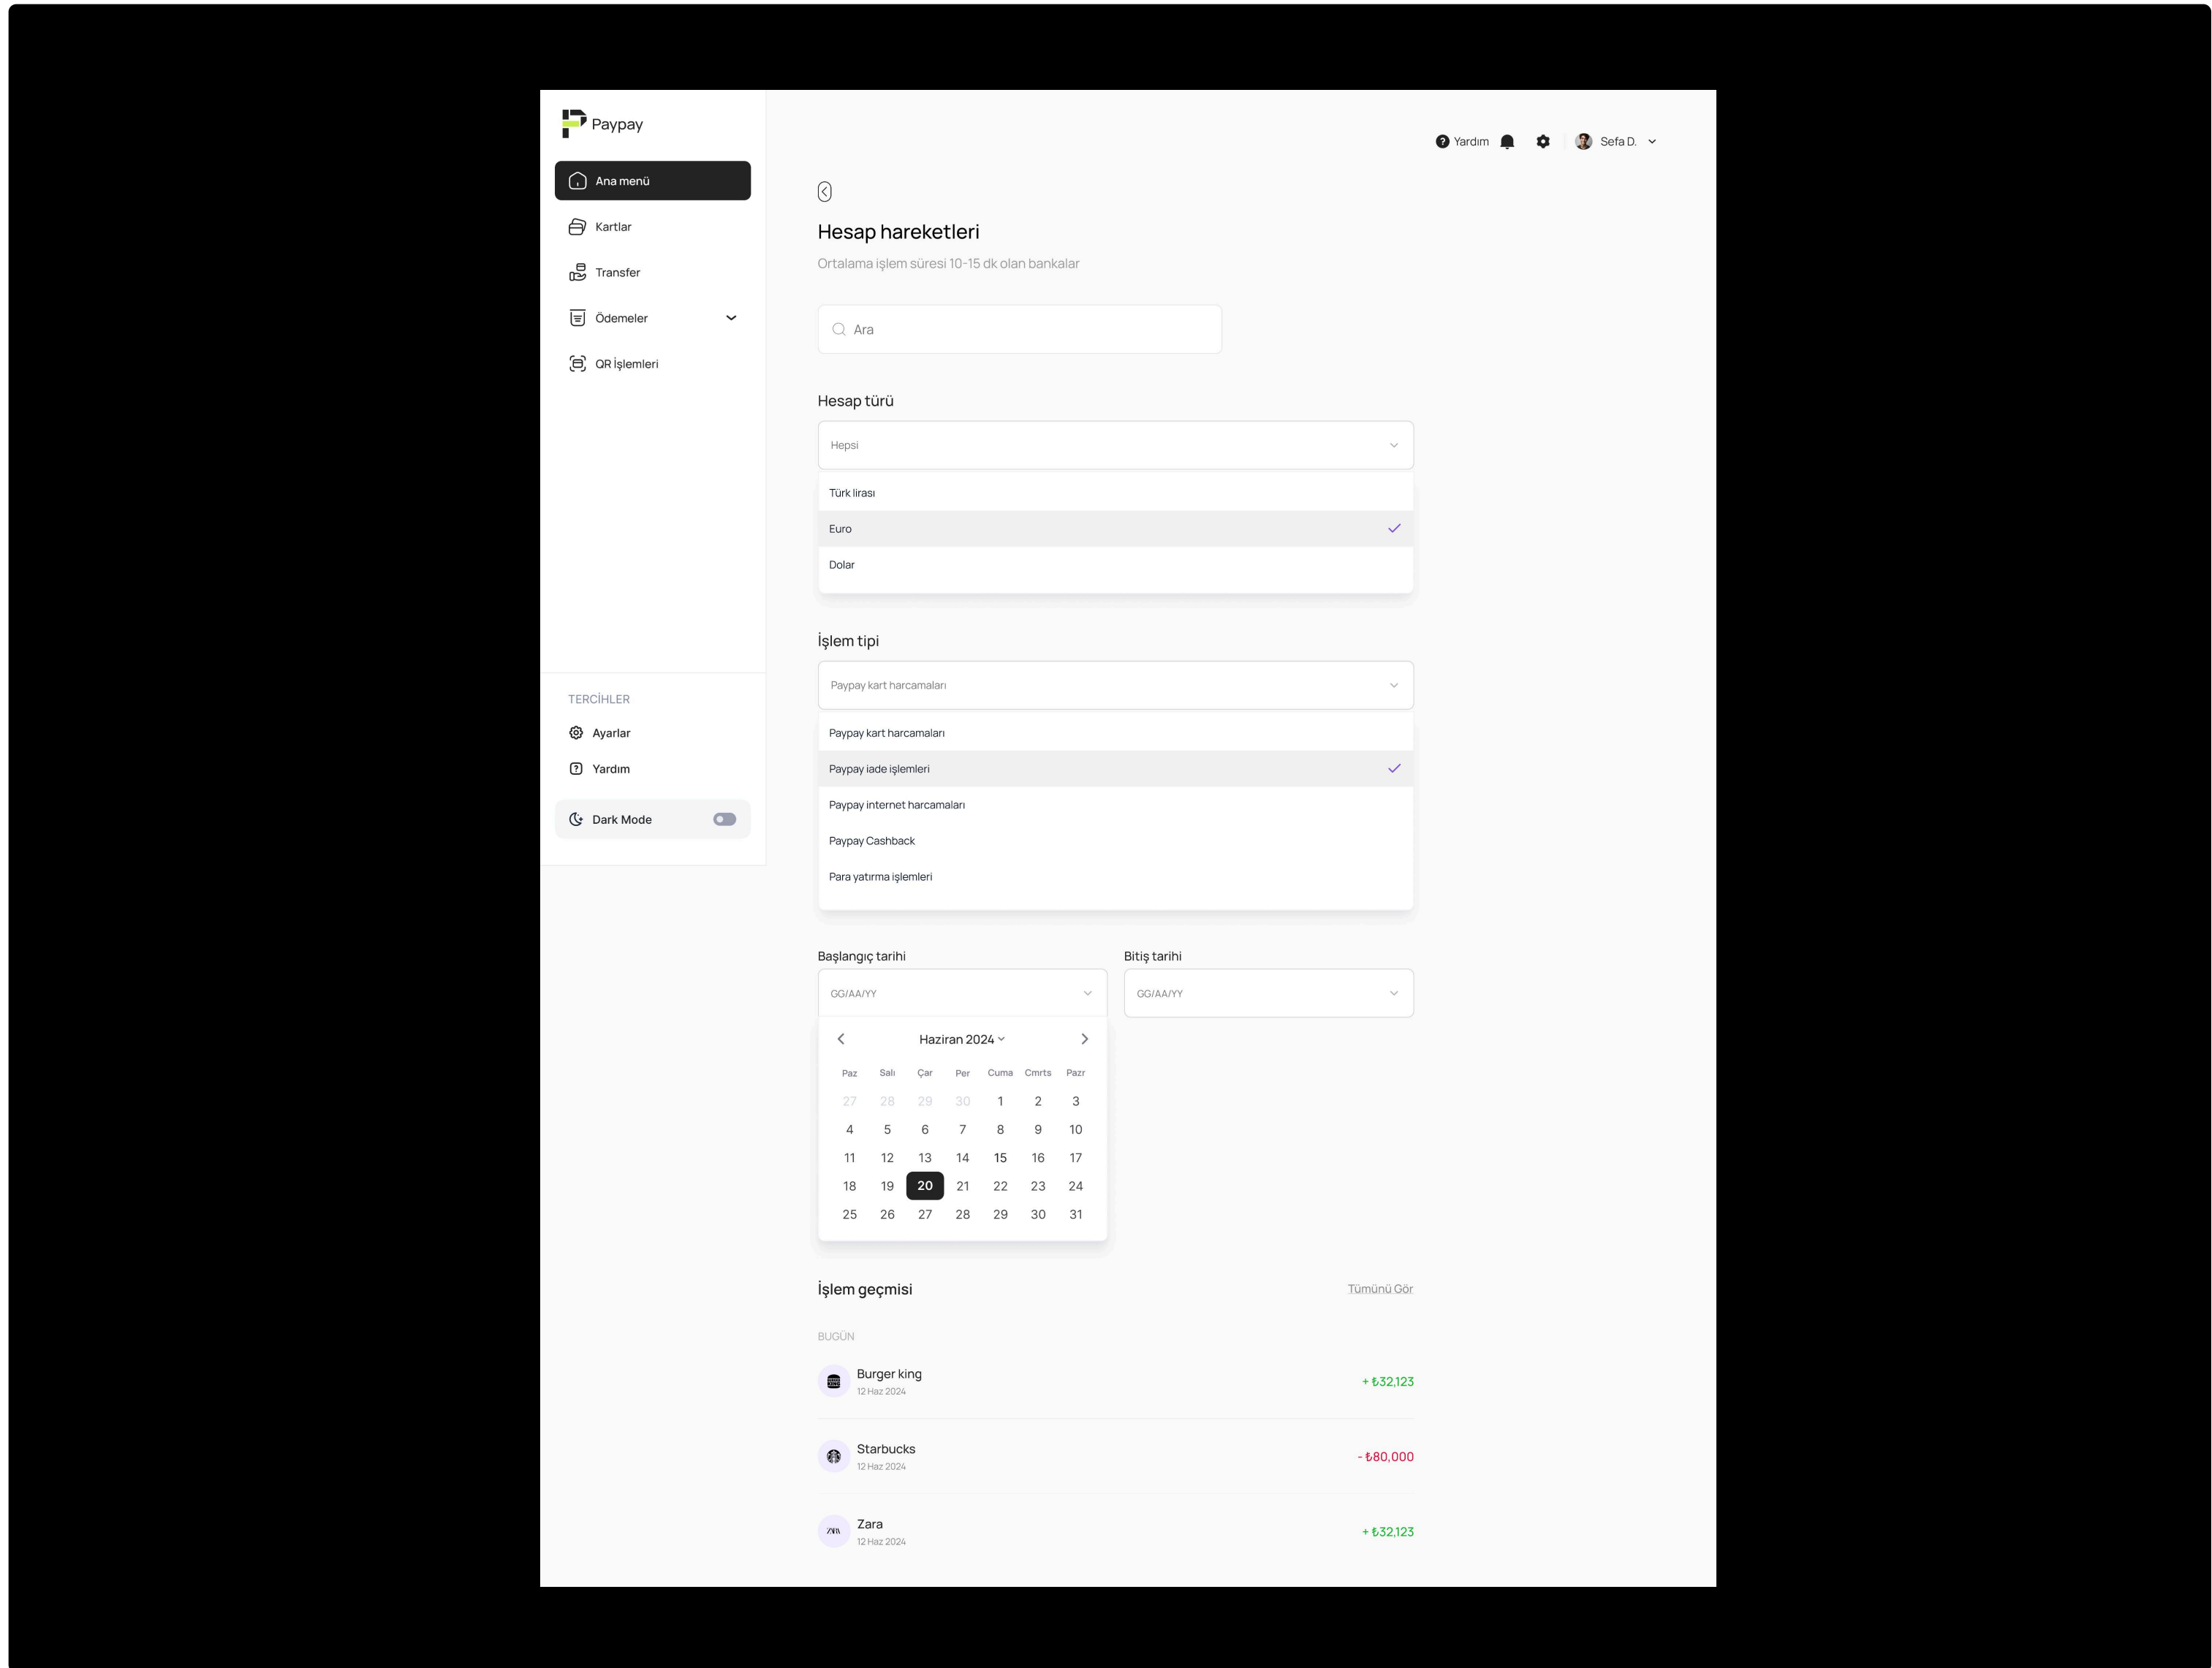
Paypay

Ana menü
Kartlar
Transfer
Ödemeler
QR İşlemleri

TERCİHLER
Ayarlar
Yardım
Dark Mode

Yardım Sefa D.

Hesap hareketleri
Ortalama işlem süresi 10-15 dk olan bankalar

Ara

Hesap türü
Hepsi
Türk lirası
Euro
Dolar

İşlem tipi
Paypay kart harcamaları
Paypay kart harcamaları
Paypay iade işlemleri
Paypay internet harcamaları
Paypay Cashback
Para yatırma işlemleri

Başlangıç tarihi
GG/AA/YY
Bitiş tarihi
GG/AA/YY

Haziran 2024

| Paz | Salı | Çar | Per | Cuma | Cmrts | Pazr |
|---|---|---|---|---|---|---|
| 27 | 28 | 29 | 30 | 1 | 2 | 3 |
| 4 | 5 | 6 | 7 | 8 | 9 | 10 |
| 11 | 12 | 13 | 14 | 15 | 16 | 17 |
| 18 | 19 | 20 | 21 | 22 | 23 | 24 |
| 25 | 26 | 27 | 28 | 29 | 30 | 31 |

İşlem geçmisi
Tümünü Gör

BUGÜN
Burger king
12 Haz 2024
+ ₺32,123
Starbucks
12 Haz 2024
- ₺80,000
Zara
12 Haz 2024
+ ₺32,123